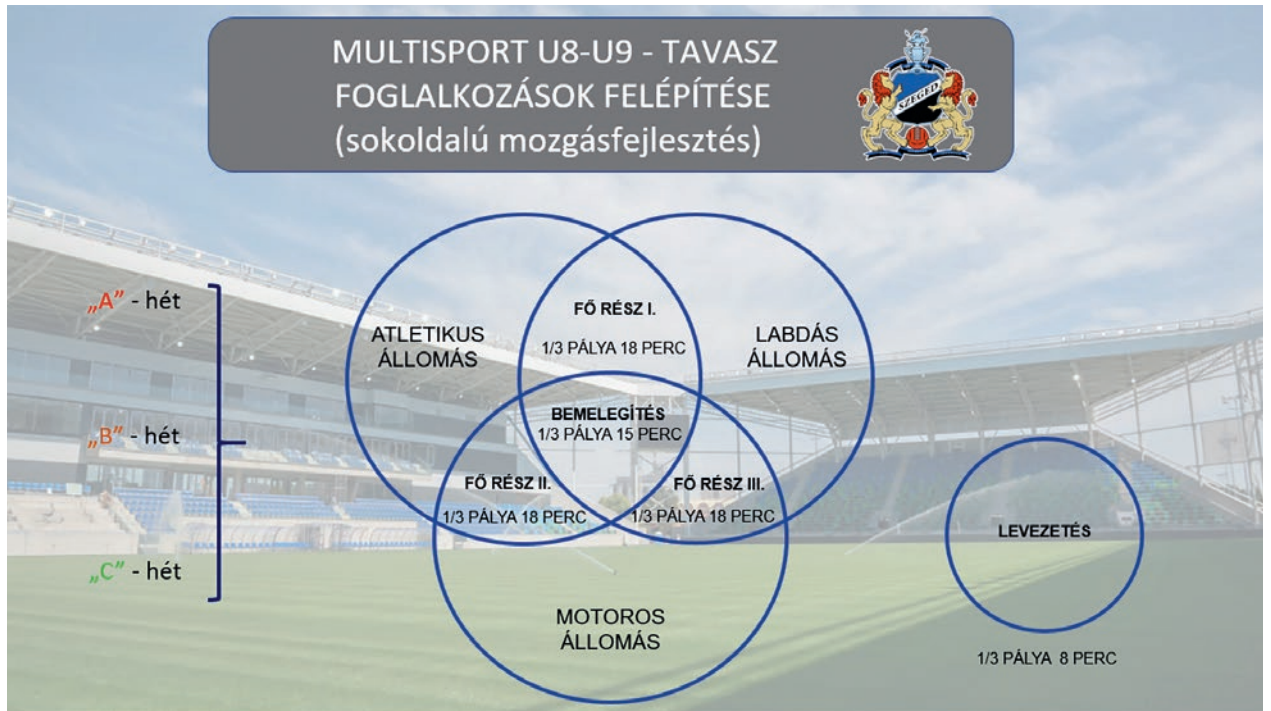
MULTISPORT U8-U9 - TAVASZ
FOGLALKOZÁSOK FELÉPÍTÉSE
(sokoldalú mozgásfejlesztés)

SZEGED

„A” - hét

„B” - hét

„C” - hét

ATLETIKUS ÁLLOMÁS

FŐ RÉSZ I.
1/3 PÁLYA 18 PERC

LABDÁS ÁLLOMÁS

BEMELEGÍTÉS
1/3 PÁLYA 15 PERC

FŐ RÉSZ II.
1/3 PÁLYA 18 PERC

FŐ RÉSZ III.
1/3 PÁLYA 18 PERC

MOTOROS ÁLLOMÁS

LEVEZETÉS

1/3 PÁLYA 8 PERC